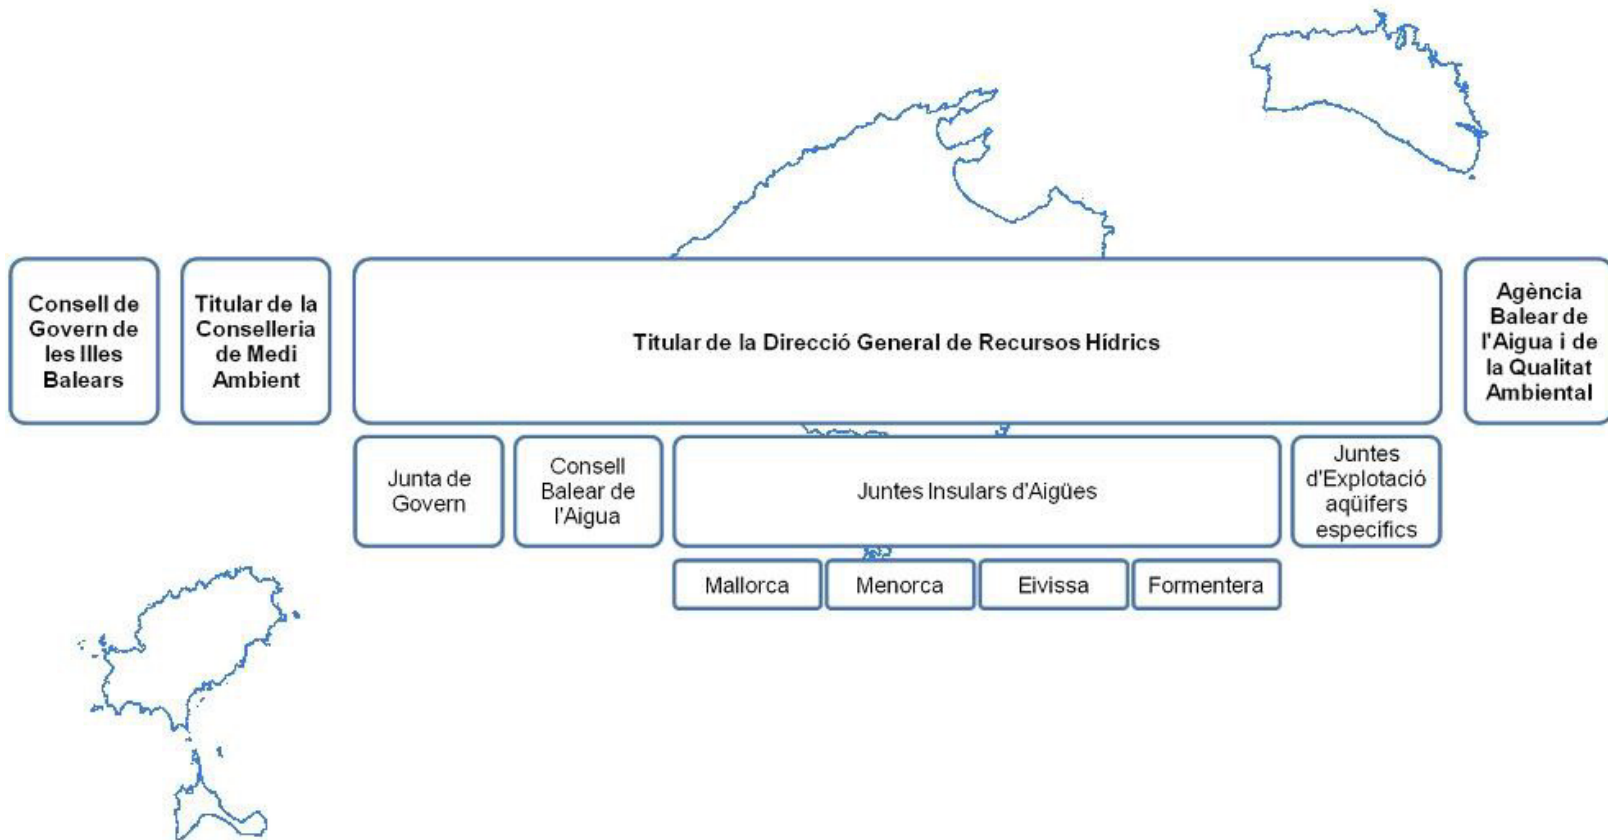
Consell de Govern de les Illes Balears

Titular de la Conselleria de Medi Ambient

Titular de la Direcció General de Recursos Hídrics

Agència Balear de l'Aigua i de la Qualitat Ambiental

Junta de Govern

Consell Balear de l'Aigua

Juntes Insulars d'Aigües

Juntes d'Explotació aqüífers específics

Mallorca

Menorca

Eivissa

Formentera